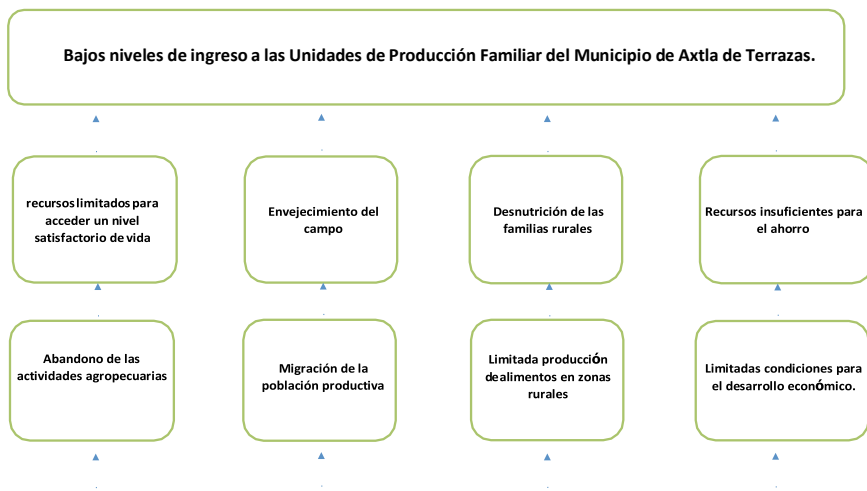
Bajos niveles de ingreso a las Unidades de Producción Familiar del Municipio de Axtla de Terrazas.

recursos limitados para acceder un nivel satisfactorio de vida

Envejecimiento del campo

Desnutrición de las familias rurales

Recursos insuficientes para el ahorro

Abandono de las actividades agropecuarias

Migración de la población productiva

Limitada producción dealimentos en zonas rurales

Limitadas condiciones para el desarrollo económico.